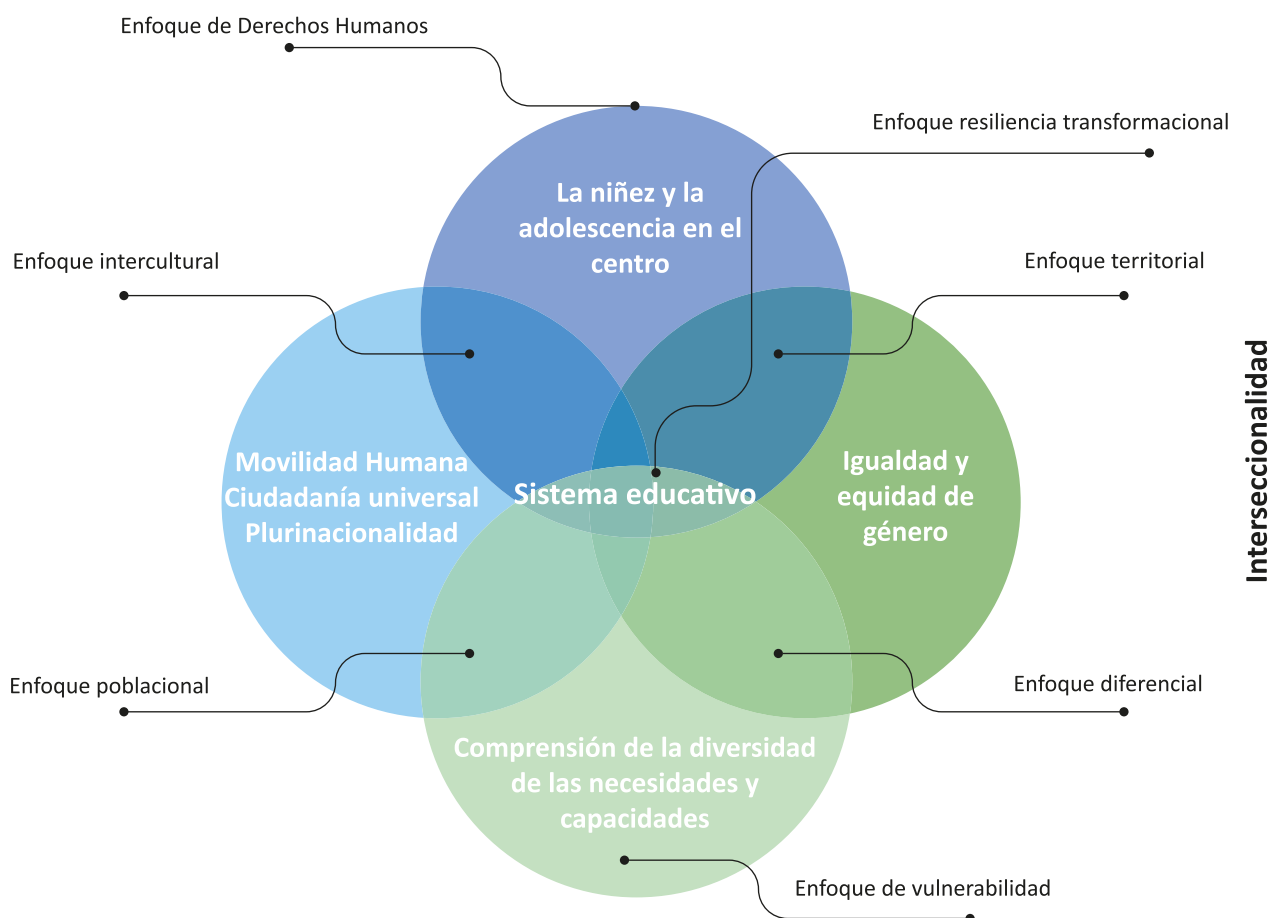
Enfoque de Derechos Humanos

Enfoque resiliencia transformacional

La niñez y la adolescencia en el centro

Enfoque intercultural

Enfoque territorial

Intersecccionalidad

Movilidad Humana
Ciudadanía universal
Plurinacionalidad

Sistema educativo

Igualdad y equidad de género

Enfoque poblacional

Enfoque diferencial

Comprensión de la diversidad de las necesidades y capacidades

Enfoque de vulnerabilidad